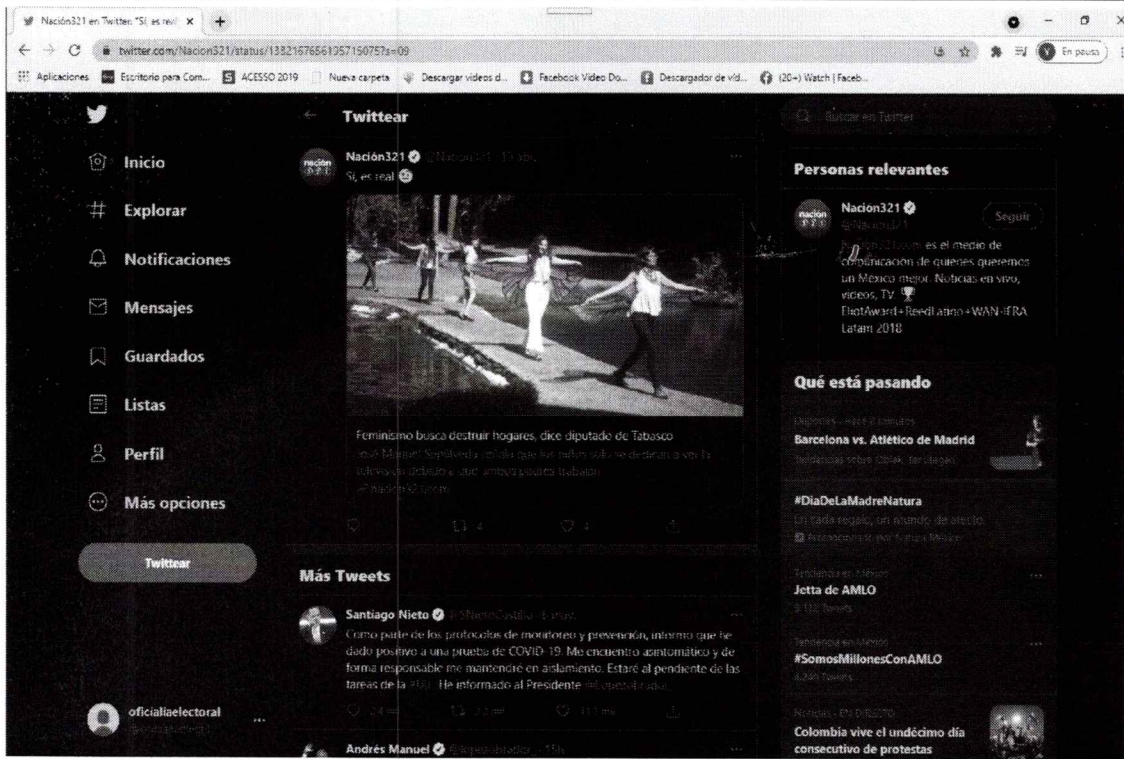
Nación321 en Twitter: "Sí, es real ×

twitter.com/Nacion321/status/1382167656135715075?s=09

Aplicaciones  Escritorio para Com...  ACESSO 2019  Nueva carpeta  Descargar videos d...  Facebook Video Do...  Descargador de vid...  (20+) Watch | Faceb...

En pausa

Inicio

Explorar

Notificaciones

Mensajes

Guardados

Listas

Perfil

Más opciones

Twittear

oficialiaelectoral

Twittear

Nación321 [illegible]

Sí, es real

Feminismo busca destruir hogares, dice diputado de Tabasco

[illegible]

4 4

Más Tweets

Santiago Nieto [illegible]

Como parte de los protocolos de monitoreo y prevención, informo que he dado positivo a una prueba de COVID-19. Me encuentro asintomático y de forma responsable me mantendré en aislamiento. Estaré al pendiente de las tareas de la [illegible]. He informado al Presidente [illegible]

Andrés Manuel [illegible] 15h

Buscar en Twitter

Personas relevantes

Nación321

Seguir

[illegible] es el medio de comunicación de quienes queremos un México mejor. Noticias en vivo, videos, TV EliotAward+ReedLatino+WAN-IFRA Latam 2018

Qué está pasando

Barcelona vs. Atlético de Madrid

#DiaDeLaMadreNatura

Un cada regalo, un mundo de afecto

Jetta de AMLO

#SomosMillonesConAMLO

Colombia vive el undécimo día consecutivo de protestas